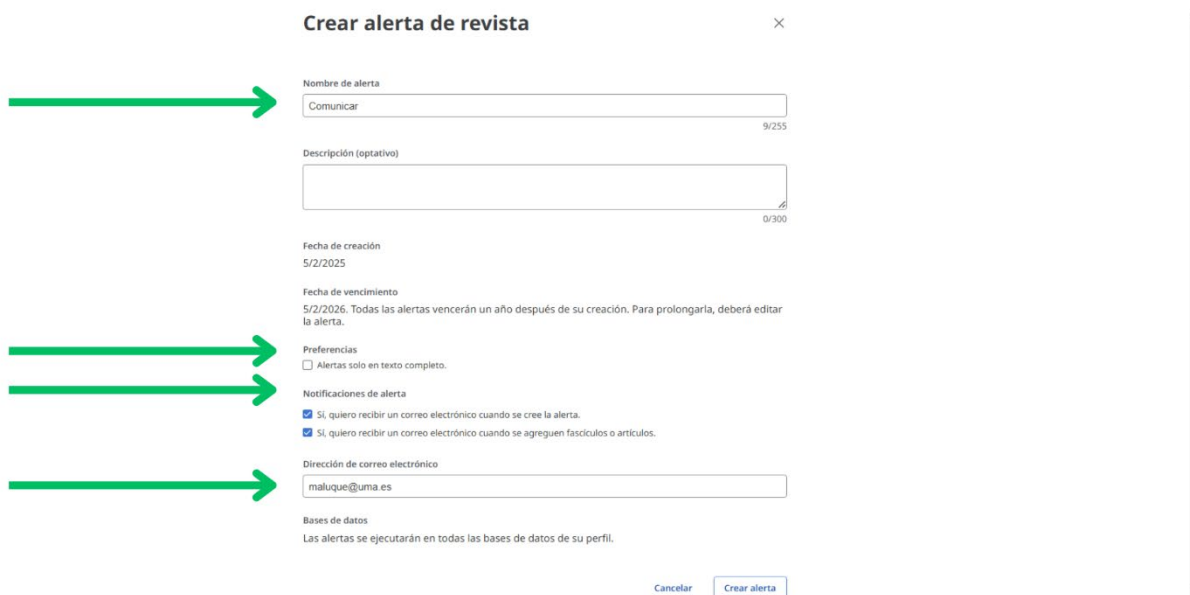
Crear alerta de revista

×

Nombre de alerta

Comunicar

9/255

Descripción (optativo)

0/300

Fecha de creación

5/2/2025

Fecha de vencimiento

5/2/2026. Todas las alertas vencerán un año después de su creación. Para prolongarla, deberá editar la alerta.

Preferencias

Alertas solo en texto completo.

Notificaciones de alerta

Sí, quiero recibir un correo electrónico cuando se cree la alerta.

Sí, quiero recibir un correo electrónico cuando se agreguen fascículos o artículos.

Dirección de correo electrónico

maluque@uma.es

Bases de datos

Las alertas se ejecutarán en todas las bases de datos de su perfil.

Cancelar

Crear alerta